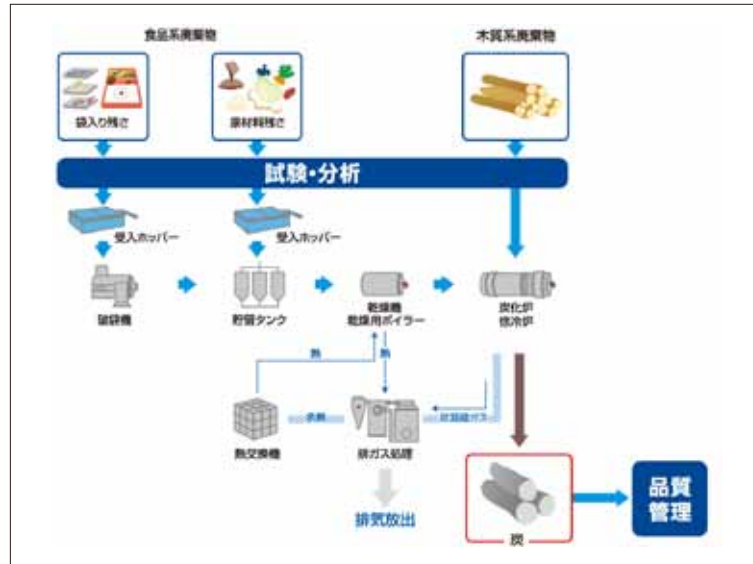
食品系廃棄物

木質系廃棄物

袋入り残さ

素材料残さ

試験・分析

受入ホッパー

受入ホッパー

破袋機

貯留タンク

乾燥機
乾燥用ボイラー

炭化炉
徐冷炉

熱

熱

余熱

乾留ガス

熱交換機

排ガス処理

排気放出

炭

品質管理